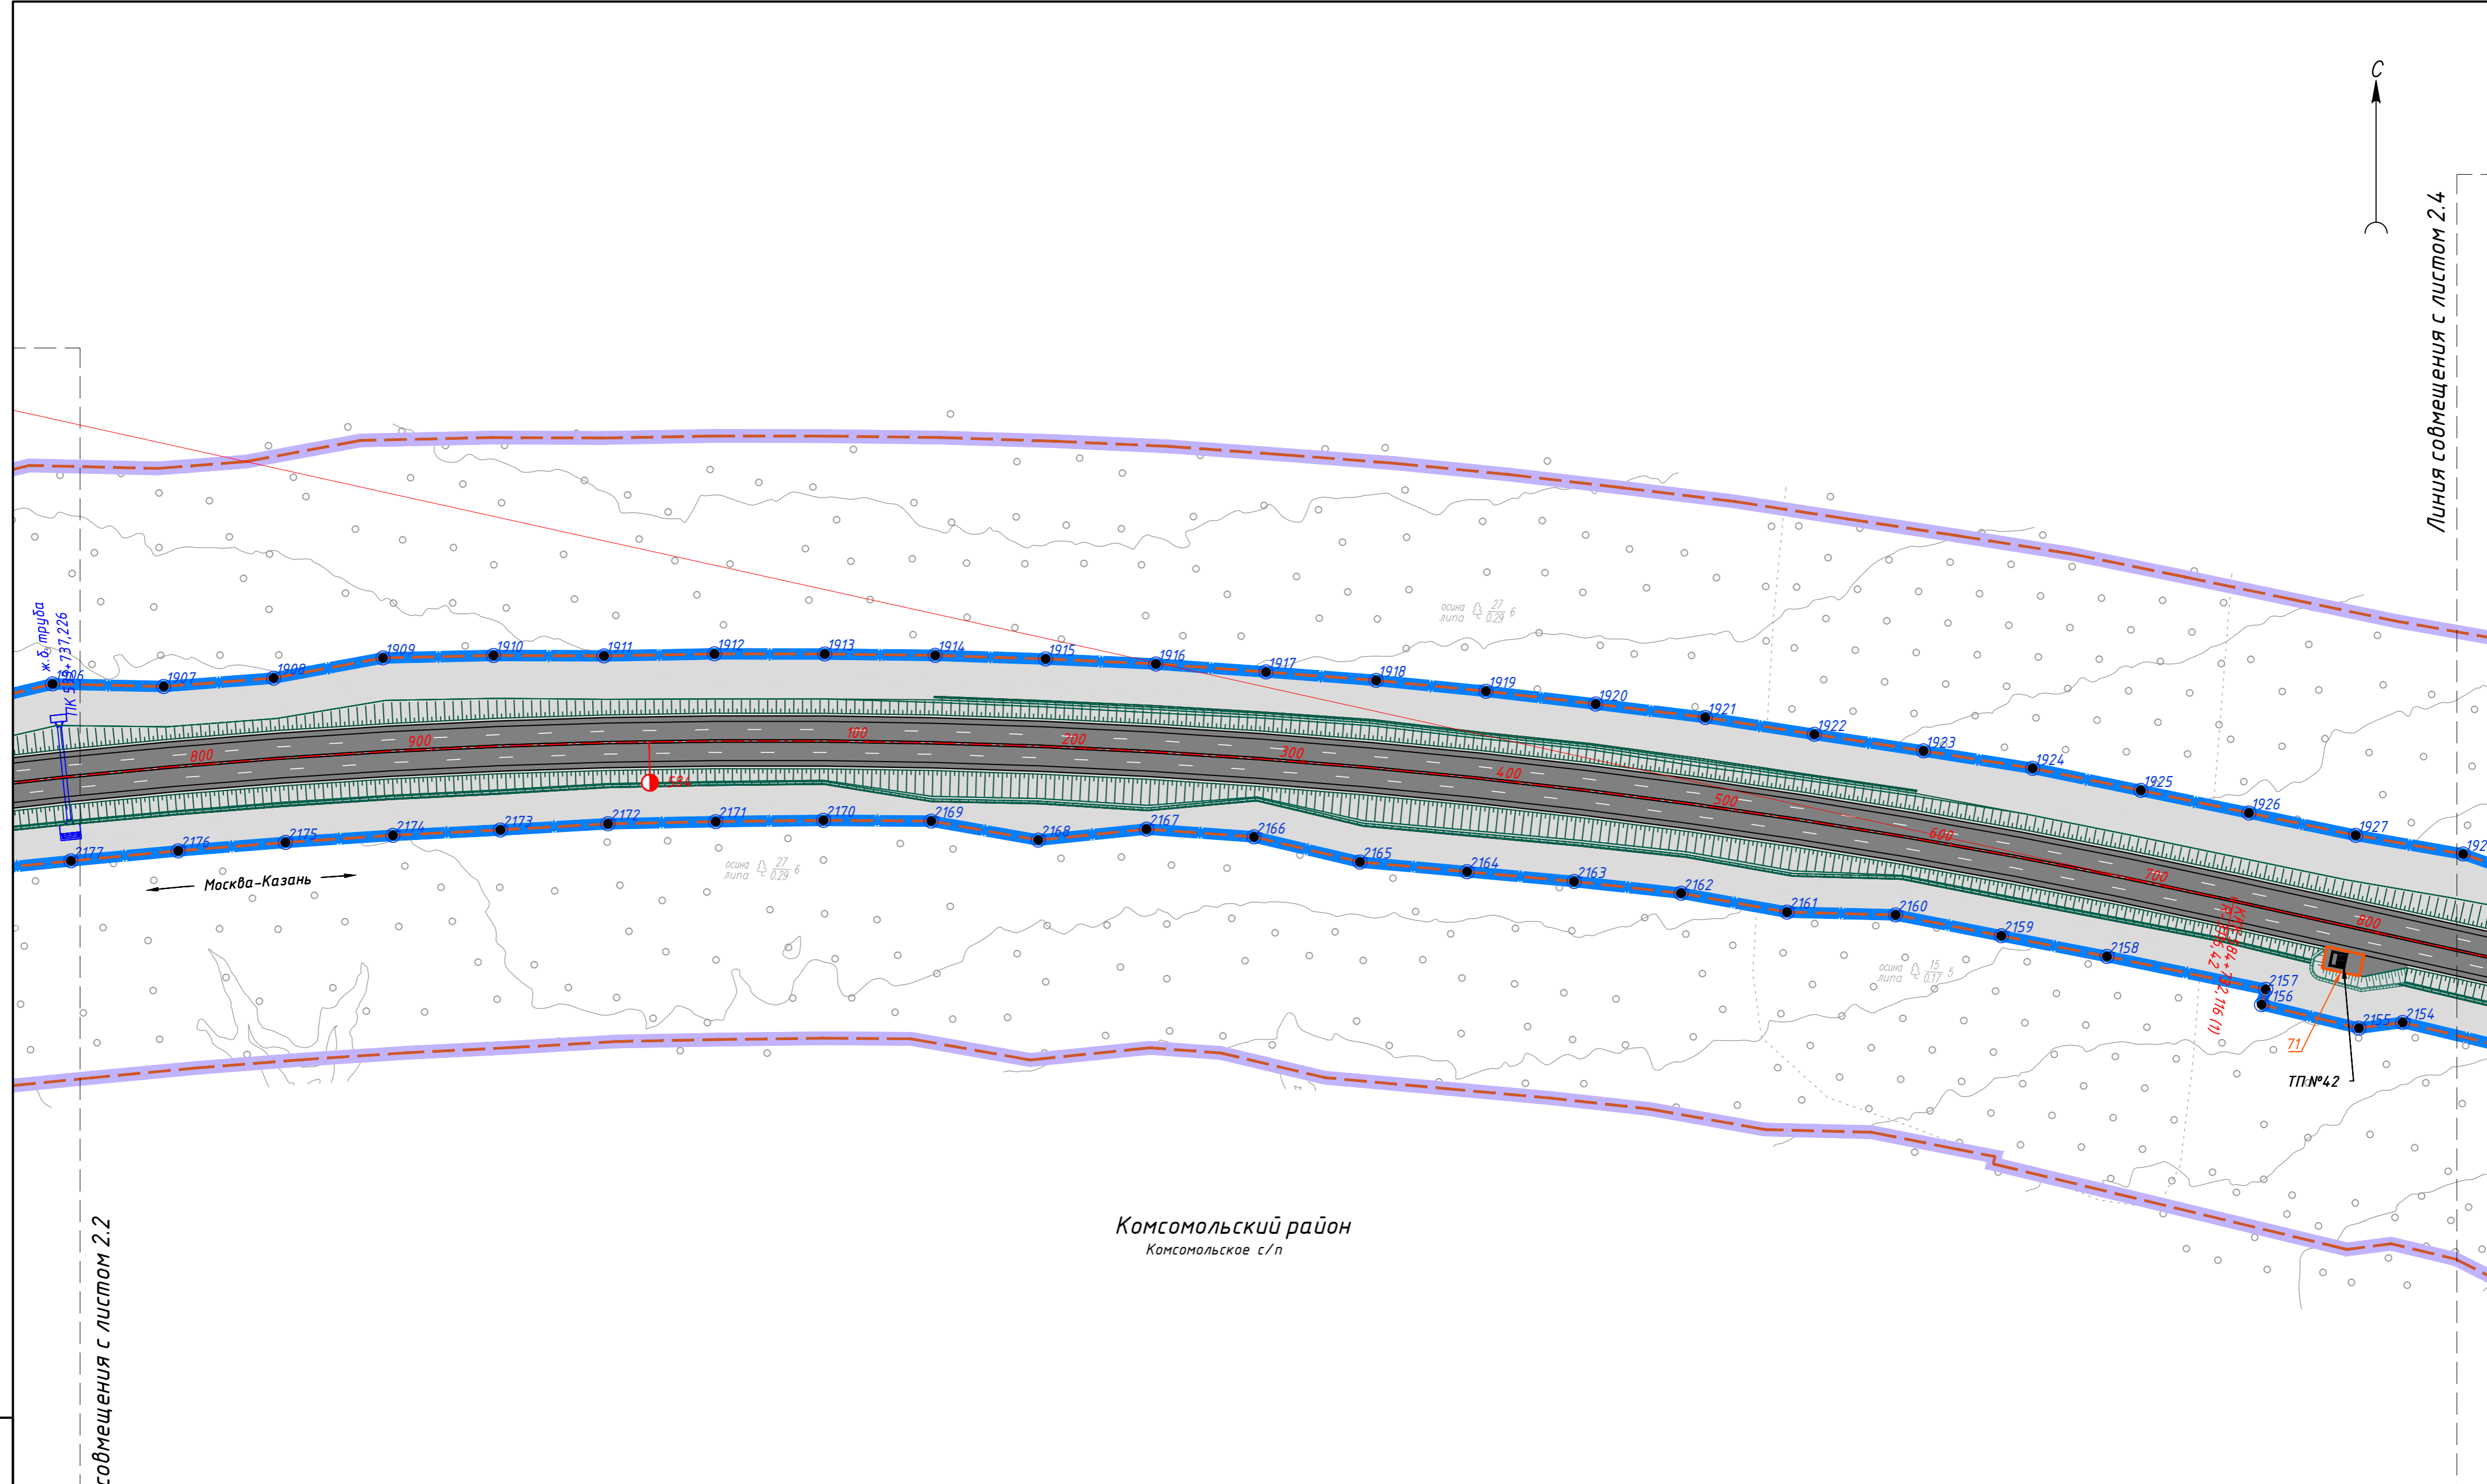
С

Линия совмещения с листом 2.4

ж.б. труба
ПК 5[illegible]+737,226

1906
1907
1908
1909
1910
1911
1912
1913
1914
1915
1916
1917
1918
1919
1920
1921
1922
1923
1924
1925
1926
1927
192

800
900
100
200
300
400
500
600
700
800

584

2177
2176
2175
2174
2173
2172
2171
2170
2169
2168
2167
2166
2165
2164
2163
2162
2161
2160
2159
2158
2157
2156
2155
2154

осина
липа $\frac{27}{0,29}$ 6

осина
липа $\frac{27}{0,29}$ 6

осина
липа $\frac{15}{0,17}$ 5

Москва–Казань

КМ 84+732,116 (1)

71

ТП №42

Комсомольский район
Комсомольское с/п

совмещения с листом 2.2